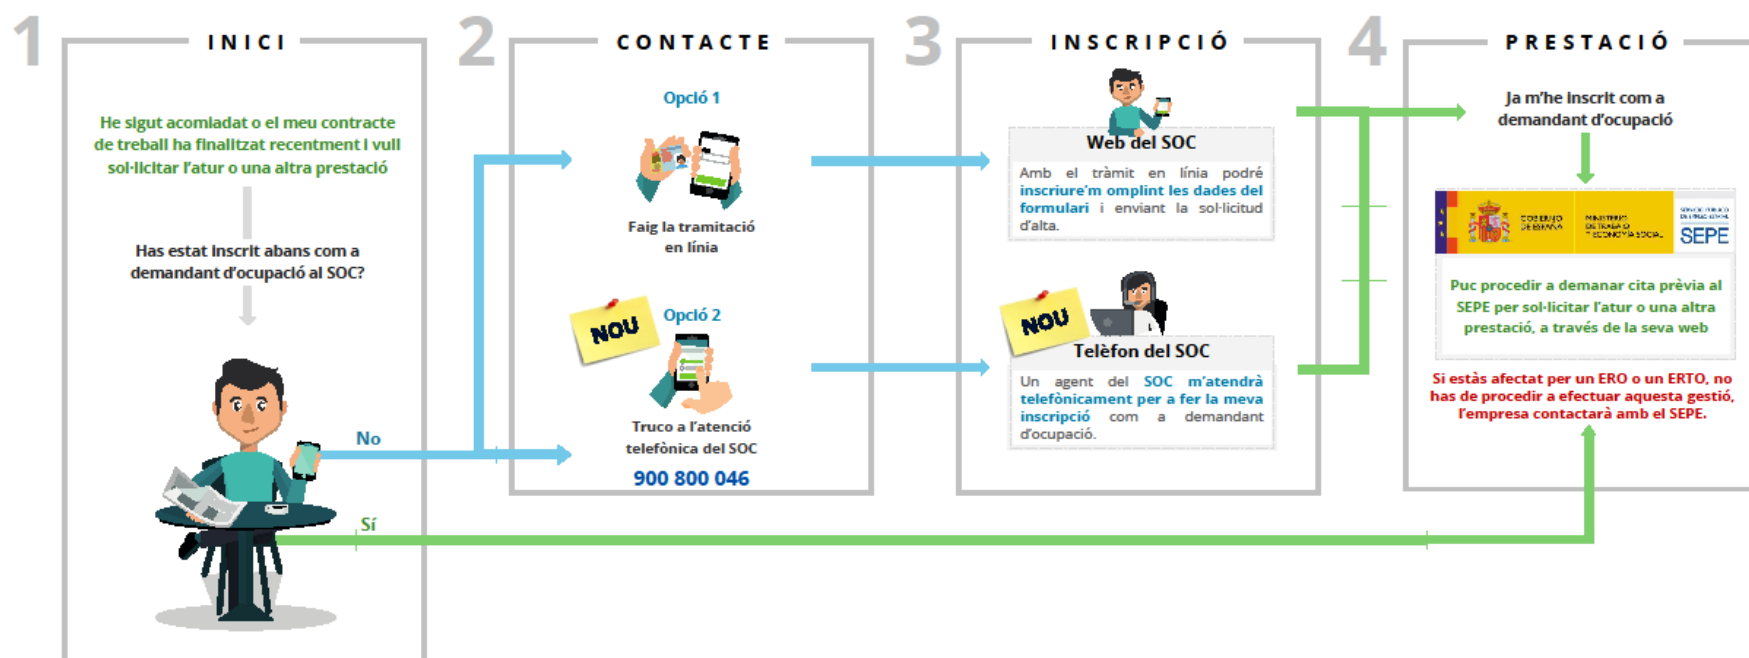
1 INICI

He sigut acomiadat o el meu contracte de treball ha finalitzat recentment i vull sol·licitar l'atur o una altra prestació

Has estat inscrit abans com a demandant d'ocupació al SOC?

No

Sí

2 CONTACTE

Opció 1

Faig la tramitació en línia

NOU

Opció 2

Truco a l'atenció telefònica del SOC

900 800 046

3 INSCRIPCIÓ

Web del SOC

Amb el tràmit en línia podré inscriure'm omplint les dades del formulari i enviant la sol·licitud d'alta.

NOU

Telèfon del SOC

Un agent del SOC m'atendrà telefònicament per a fer la meva inscripció com a demandant d'ocupació.

4 PRESTACIÓ

Ja m'he inscrit com a demandant d'ocupació

GOBIERNO DE ESPAÑA

MINISTERIO DE TRABAJO Y ECONOMÍA SOCIAL

SERVICIO PÚBLICO DE EMPLEO ESTATAL

SEPE

Puc procedir a demanar cita prèvia al SEPE per sol·licitar l'atur o una altra prestació, a través de la seva web

Si estàs afectat per un ERO o un ERTO, no has de procedir a efectuar aquesta gestió, l'empresa contactarà amb el SEPE.